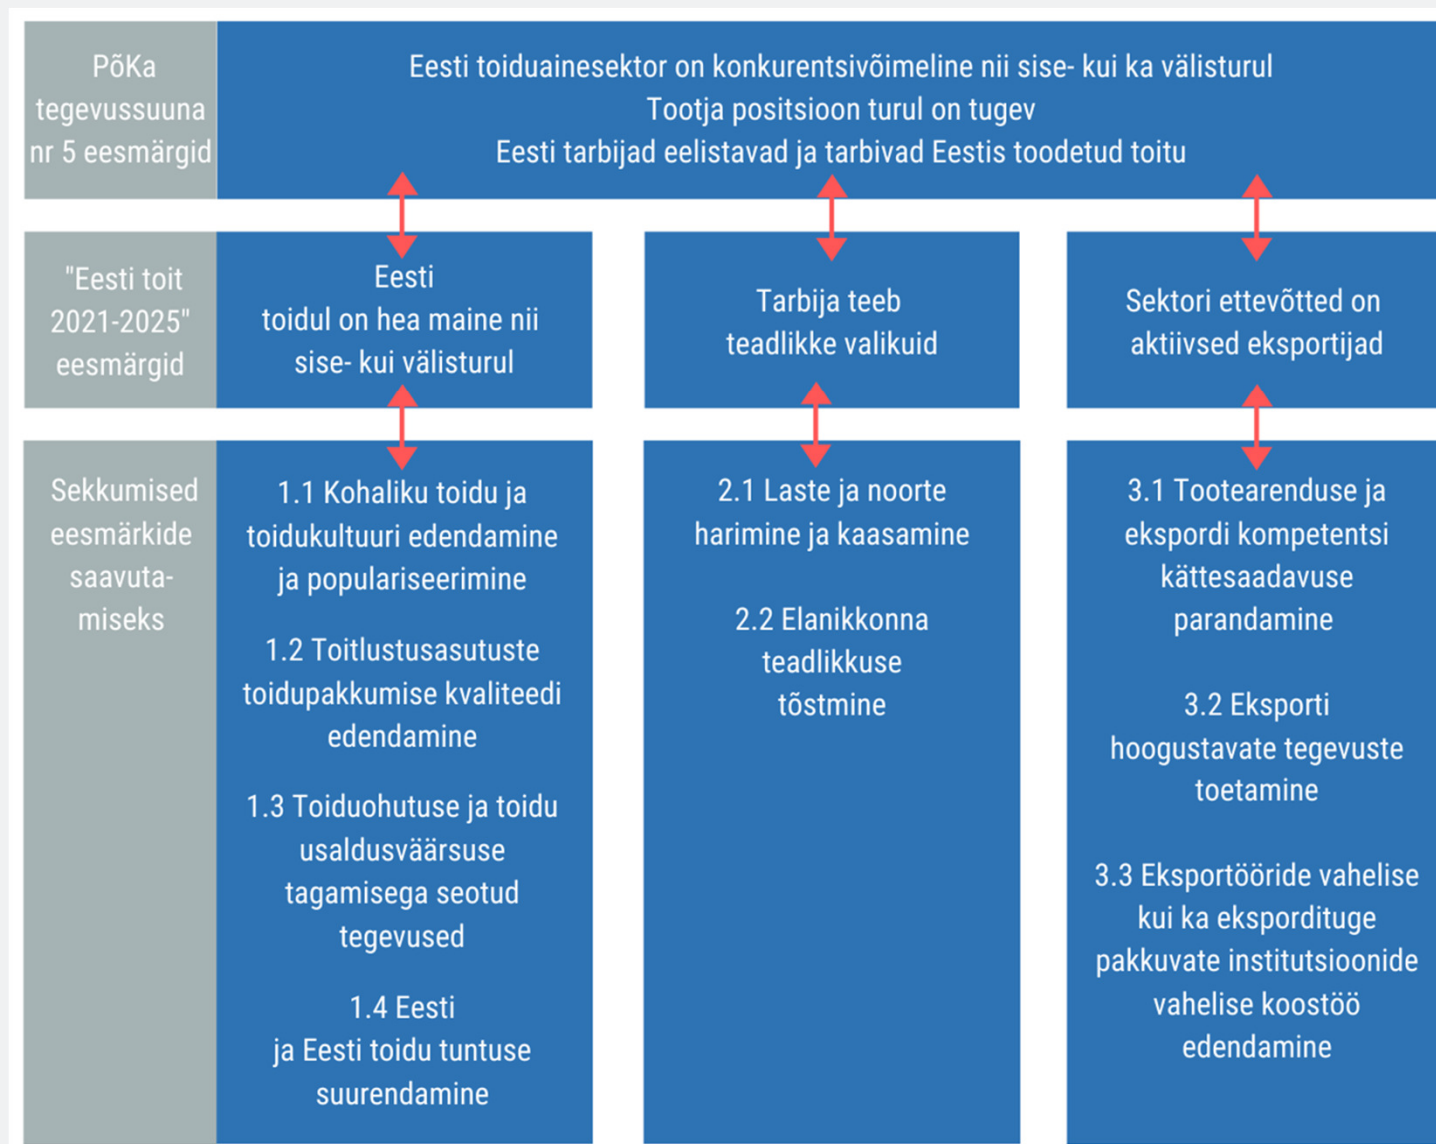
PõKa tegevussuuna nr 5 eesmärgid

Eesti toiduainesektor on konkurentsivõimeline nii sise- kui ka välisturul
Tootja positsioon turul on tugev
Eesti tarbijad eelistavad ja tarbivad Eestis toodetud toitu

"Eesti toit 2021-2025" eesmärgid

Eesti toidul on hea maine nii sise- kui välisturul

Tarbija teeb teadlikke valikuid

Sektori ettevõtted on aktiivsed eksportijad

Sekkumised eesmärkide saavuta-miseks

1.1 Kohaliku toidu ja toidukultuuri edendamine ja populariseerimine

1.2 Toitlustusasutuste toidupakkumise kvaliteedi edendamine

1.3 Toiduohutuse ja toidu usaldusväärsuse tagamisega seotud tegevused

1.4 Eesti ja Eesti toidu tuntuse suurendamine

2.1 Laste ja noorte harimine ja kaasamine

2.2 Elanikkonna teadlikkuse tõstmine

3.1 Tootearenduse ja ekspordi kompetentsi kättesaadavuse parandamine

3.2 Eksporti hoogustavate tegevuste toetamine

3.3 Eksportööride vahelise kui ka eksporditugе pakkuvate institutsioonide vahelise koostöö edendamine